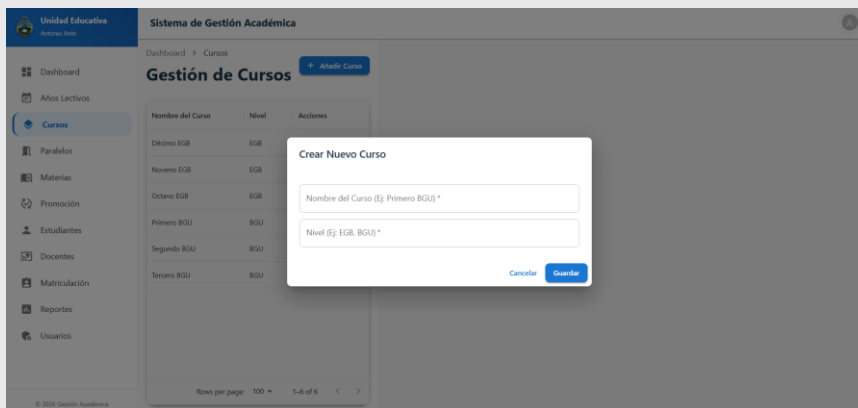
Unidad Educativa
Antonio Ante

Sistema de Gestión Académica

A

Dashboard
Años Lectivos
Cursos
Paralelos
Materias
Promoción
Estudiantes
Docentes
Matriculación
Reportes
Usuarios

© 2026 Gestión Académica

Dashboard > Cursos

Gestión de Cursos

+ Añadir Curso

| Nombre del Curso | Nivel | Acciones |
|---|---|---|
| Décimo EGB | EGB | |
| Noveno EGB | EGB | |
| Octavo EGB | EGB | |
| Primero BGU | BGU | |
| Segundo BGU | BGU | |
| Tercero BGU | BGU | |

Rows per page: 100 ▾ 1–6 of 6 < >

Crear Nuevo Curso

Nombre del Curso (Ej: Primero BGU) *

Nivel (Ej: EGB, BGU) *

Cancelar Guardar